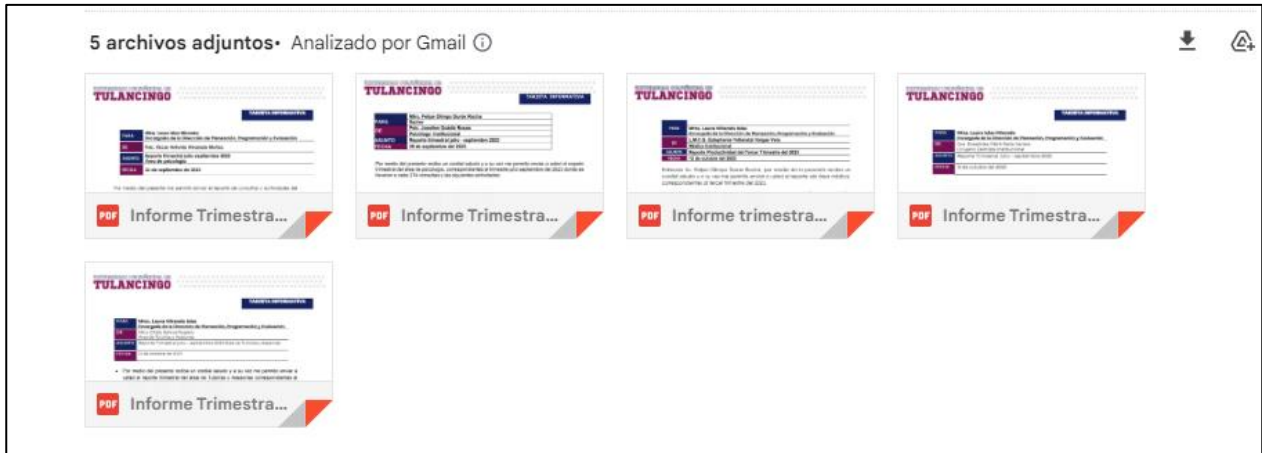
5 archivos adjuntos • Analizado por Gmail ⓘ

TULANCINGO
TARJETA INFORMATIVA
PARA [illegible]
DE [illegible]
ASUNTO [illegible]
FECHA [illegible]
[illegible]

PDF Informe Trimestra...

TULANCINGO
TARJETA INFORMATIVA
PARA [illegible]
DE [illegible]
ASUNTO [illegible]
FECHA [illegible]
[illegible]

PDF Informe Trimestra...

TULANCINGO
PARA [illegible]
DE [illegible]
ASUNTO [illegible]
FECHA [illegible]
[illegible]

PDF Informe trimestra...

TULANCINGO
TARJETA INFORMATIVA
PARA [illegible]
DE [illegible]
ASUNTO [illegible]
FECHA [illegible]

PDF Informe Trimestra...

TULANCINGO
TARJETA INFORMATIVA
PARA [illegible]
DE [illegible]
ASUNTO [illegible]
FECHA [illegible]
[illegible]

PDF Informe Trimestra...